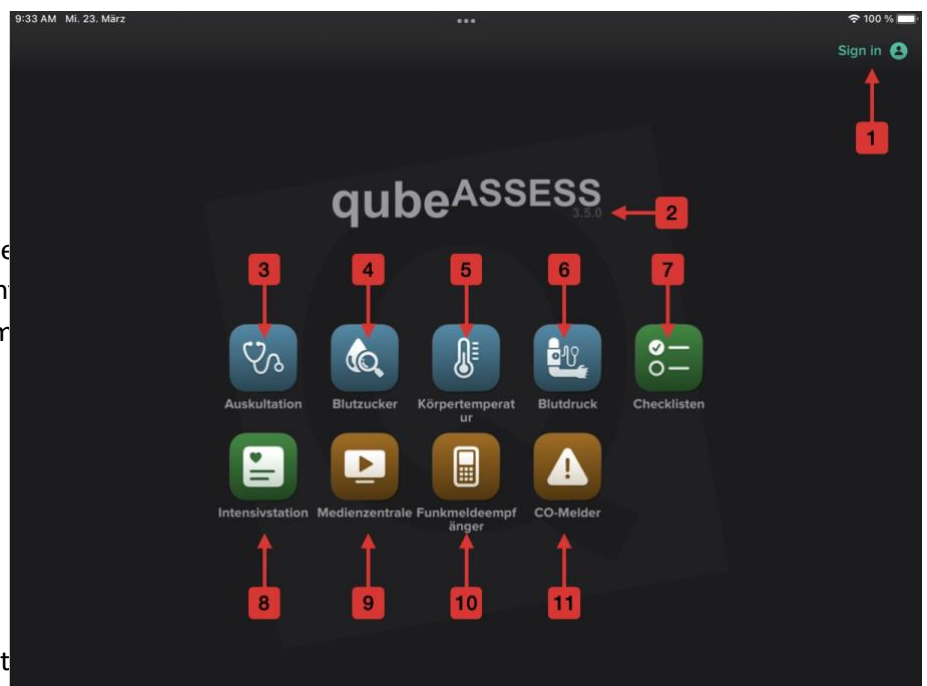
9:33 AM Mi. 23. März

100 %

Sign in

1

qube$^{ASSESS}$

3.5.0

2

3 4 5 6 7

Auskultation

Blutzucker

Körpertemperatur

Blutdruck

Checklisten

Intensivstation

Medienzentrale

Funkmeldeempfänger

CO-Melder

8 9 10 11